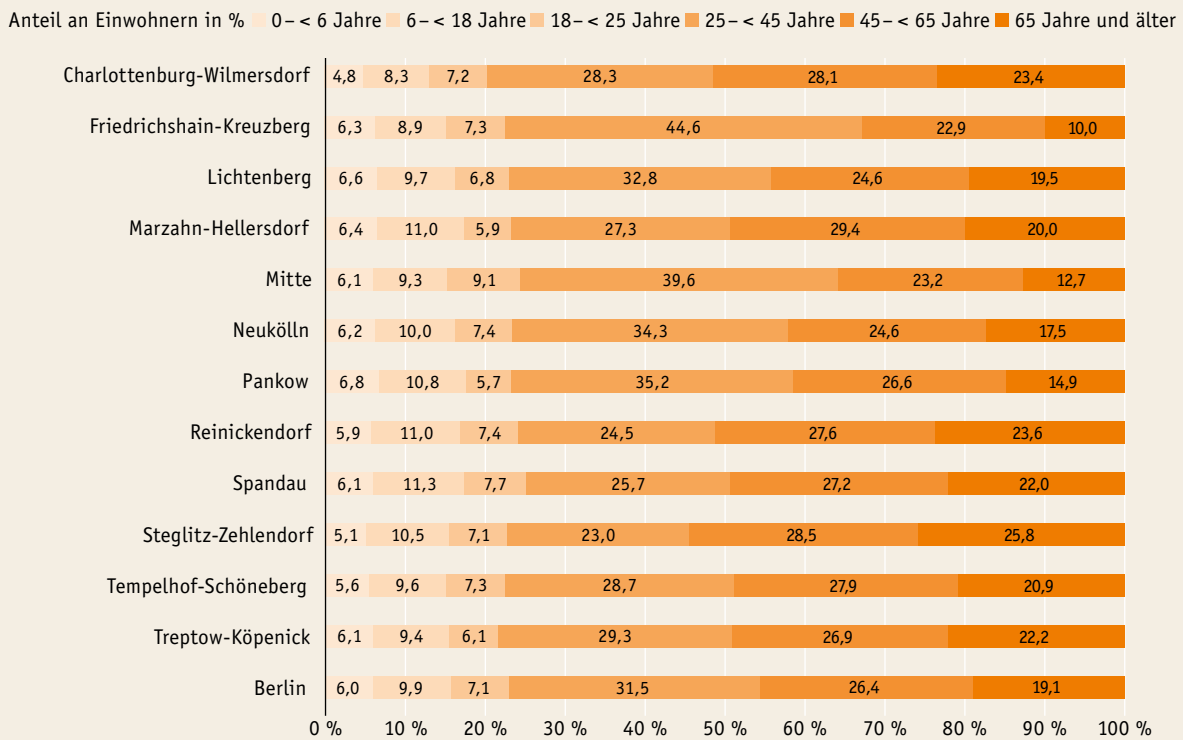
Anteil an Einwohnern in % 0 – < 6 Jahre 6 – < 18 Jahre 18 – < 25 Jahre 25 – < 45 Jahre 45 – < 65 Jahre 65 Jahre und älter

| | 0 – < 6 Jahre | 6 – < 18 Jahre | 18 – < 25 Jahre | 25 – < 45 Jahre | 45 – < 65 Jahre | 65 Jahre und älter |
|---|---|---|---|---|---|---|
| Charlottenburg-Wilmersdorf | 4,8 | 8,3 | 7,2 | 28,3 | 28,1 | 23,4 |
| Friedrichshain-Kreuzberg | 6,3 | 8,9 | 7,3 | 44,6 | 22,9 | 10,0 |
| Lichtenberg | 6,6 | 9,7 | 6,8 | 32,8 | 24,6 | 19,5 |
| Marzahn-Hellersdorf | 6,4 | 11,0 | 5,9 | 27,3 | 29,4 | 20,0 |
| Mitte | 6,1 | 9,3 | 9,1 | 39,6 | 23,2 | 12,7 |
| Neukölln | 6,2 | 10,0 | 7,4 | 34,3 | 24,6 | 17,5 |
| Pankow | 6,8 | 10,8 | 5,7 | 35,2 | 26,6 | 14,9 |
| Reinickendorf | 5,9 | 11,0 | 7,4 | 24,5 | 27,6 | 23,6 |
| Spandau | 6,1 | 11,3 | 7,7 | 25,7 | 27,2 | 22,0 |
| Steglitz-Zehlendorf | 5,1 | 10,5 | 7,1 | 23,0 | 28,5 | 25,8 |
| Tempelhof-Schöneberg | 5,6 | 9,6 | 7,3 | 28,7 | 27,9 | 20,9 |
| Treptow-Köpenick | 6,1 | 9,4 | 6,1 | 29,3 | 26,9 | 22,2 |
| Berlin | 6,0 | 9,9 | 7,1 | 31,5 | 26,4 | 19,1 |

0 % 10 % 20 % 30 % 40 % 50 % 60 % 70 % 80 % 90 % 100 %